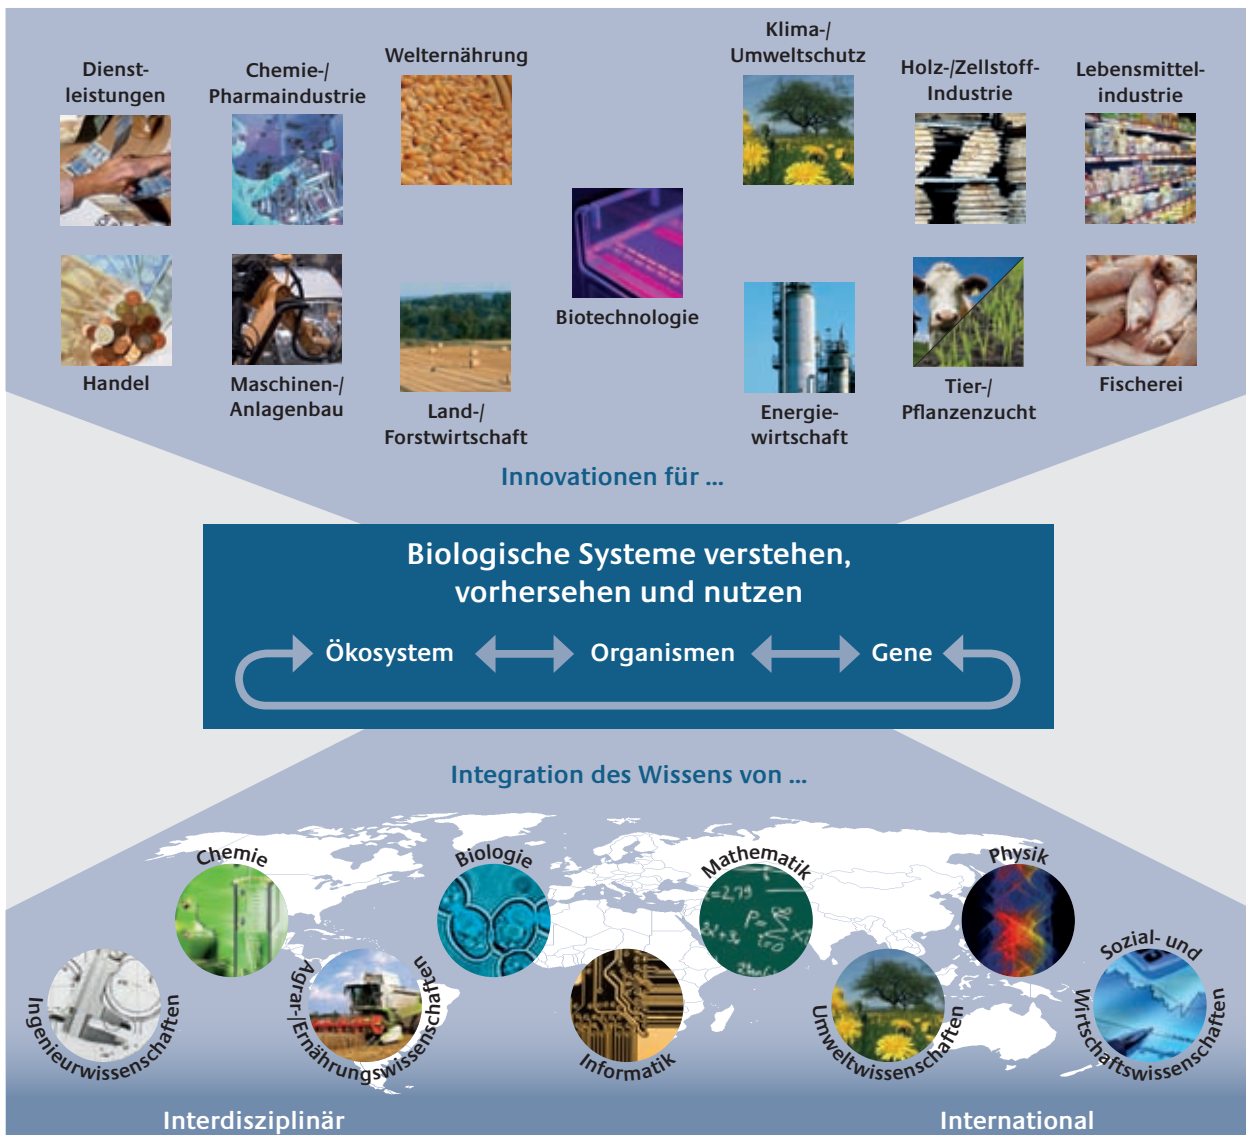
Dienstleistungen

Chemie-/ Pharmaindustrie

Welternährung

Klima-/ Umweltschutz

Holz-/Zellstoff-Industrie

Lebensmittelindustrie

Biotechnologie

Handel

Maschinen-/ Anlagenbau

Land-/ Forstwirtschaft

Energiewirtschaft

Tier-/ Pflanzenzucht

Fischerei

Innovationen für ...

Biologische Systeme verstehen, vorhersehen und nutzen

Ökosystem Organismen Gene

Integration des Wissens von ...

Chemie

Biologie

Mathematik

Physik

Ingenieurwissenschaften

Agrar-/Ernährungswissenschaften

Informatik

Umweltwissenschaften

Sozial- und Wirtschaftswissenschaften

Interdisziplinär

International